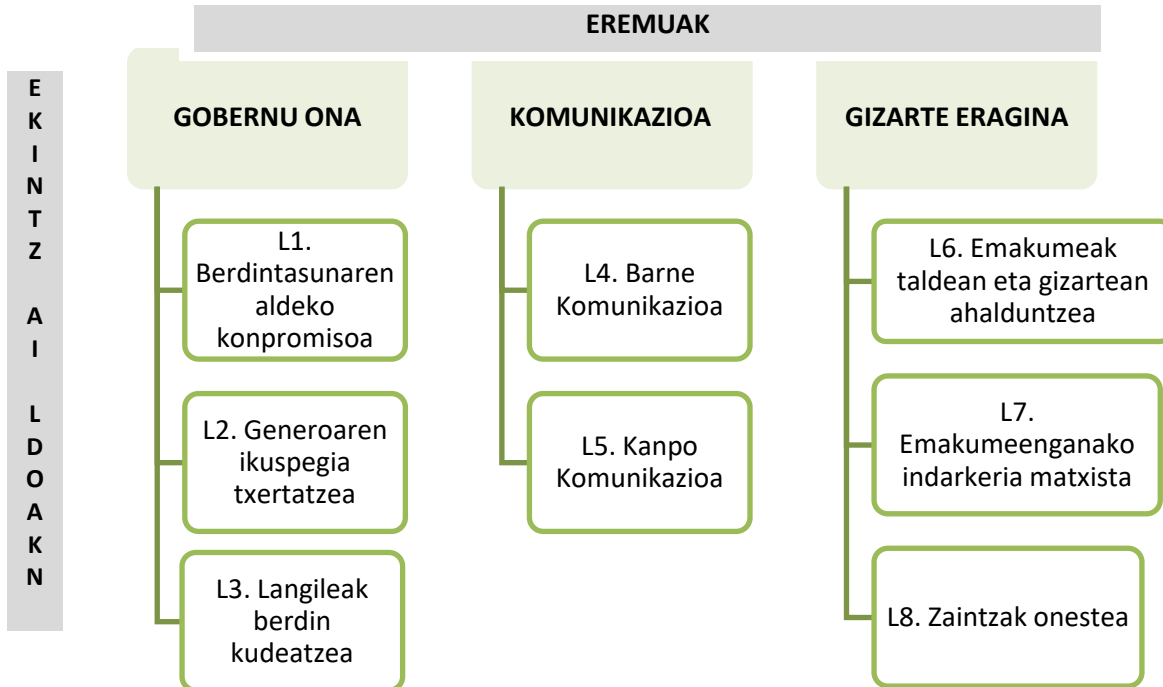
EREMUAK

E K I N T Z A I L D O A K N

GOBERNU ONA

L1. Berdintasunaren aldeko konpromisoa

L2. Generoaren ikuspegia txertatzea

L3. Langileak berdin kudeatzea

KOMUNIKAZIOA

L4. Barne Komunikazioa

L5. Kanpo Komunikazioa

GIZARTE ERAGINA

L6. Emakumeak taldean eta gizartean ahalduntzea

L7. Emakumeenganako indarkeria matxista

L8. Zaintzak onestea